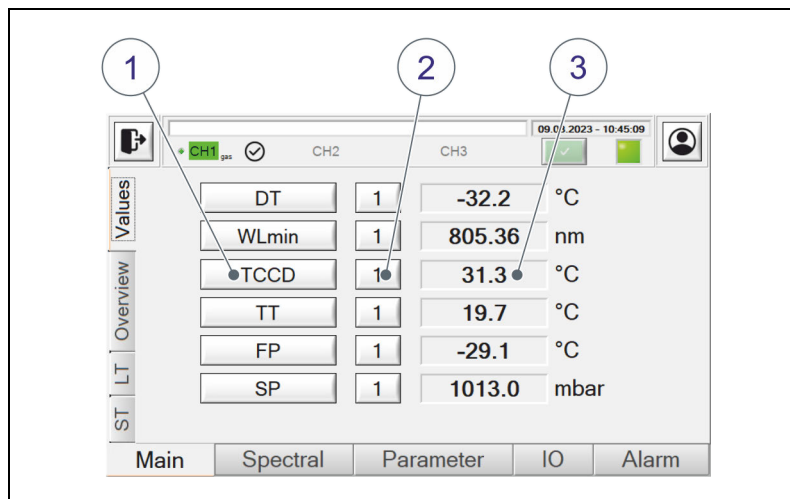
1
2
3

09.03.2023 - 10:45:09
CH1 gas
CH2
CH3

Values
Overview
LT
ST

| DT | 1 | -32.2 | °C |
|---|---|---|---|
| WLmin | 1 | 805.36 | nm |
| TCCD | 1 | 31.3 | °C |
| TT | 1 | 19.7 | °C |
| FP | 1 | -29.1 | °C |
| SP | 1 | 1013.0 | mbar |

Main
Spectral
Parameter
IO
Alarm